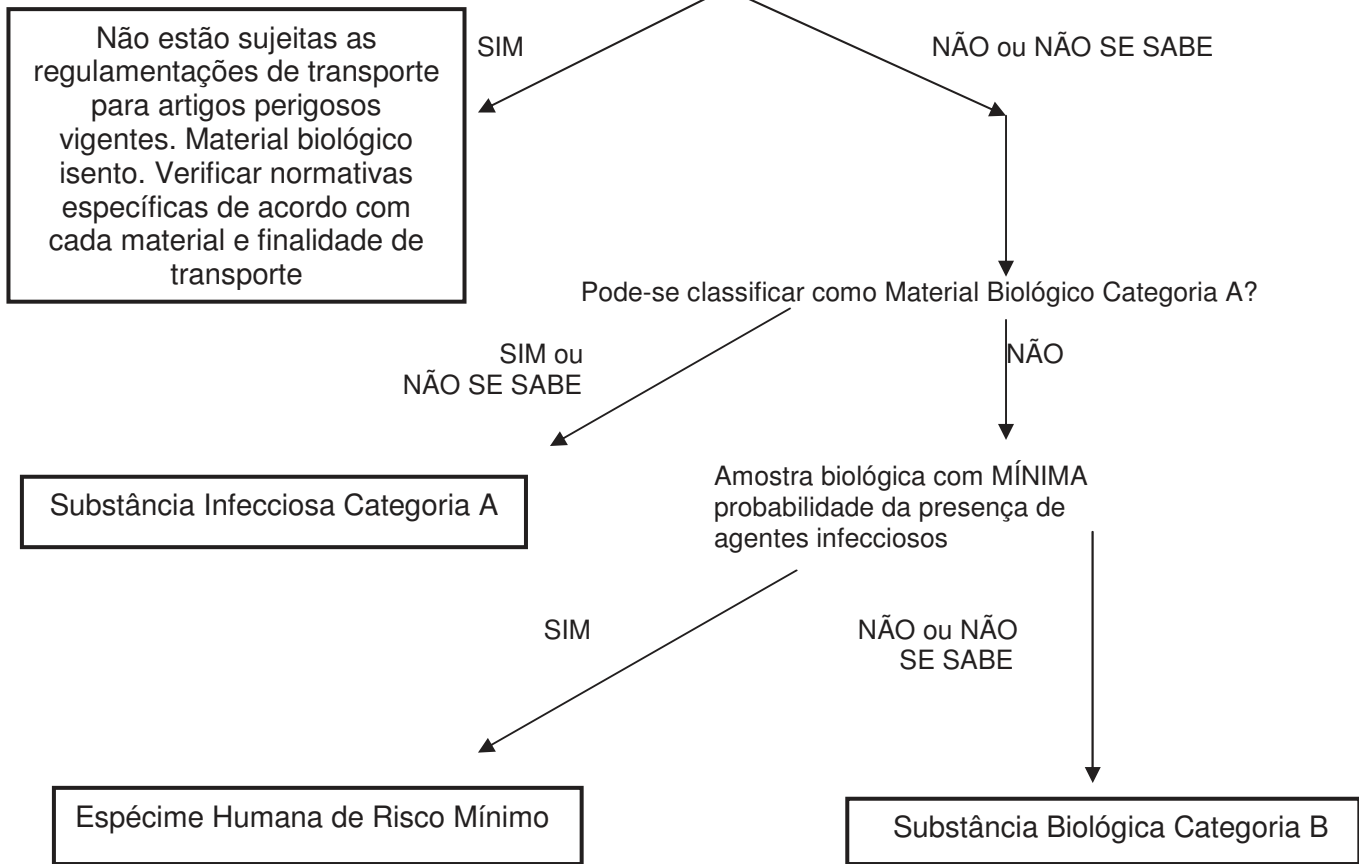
Não estão sujeitas as regulamentações de transporte para artigos perigosos vigentes. Material biológico isento. Verificar normativas específicas de acordo com cada material e finalidade de transporte

SIM

NÃO ou NÃO SE SABE

Pode-se classificar como Material Biológico Categoria A?

SIM ou NÃO SE SABE

NÃO

Substância Infecciosa Categoria A

Amostra biológica com MÍNIMA probabilidade da presença de agentes infecciosos

SIM

NÃO ou NÃO SE SABE

Espécime Humana de Risco Mínimo

Substância Biológica Categoria B